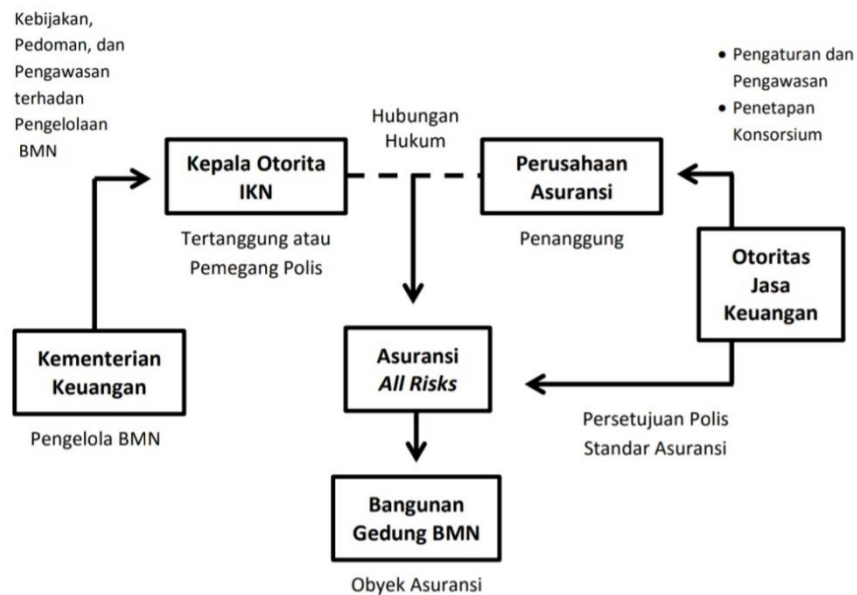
Kebijakan, Pedoman, dan Pengawasan terhadan Pengelolaan BMN

• Pengaturan dan Pengawasan
• Penetapan Konsorsium

Hubungan Hukum

Kepala Otorita IKN

Perusahaan Asuransi

Tertanggung atau Pemegang Polis

Penanggung

Otoritas Jasa Keuangan

Kementerian Keuangan

Asuransi *All Risks*

Pengelola BMN

Persetujuan Polis Standar Asuransi

Bangunan Gedung BMN

Obyek Asuransi